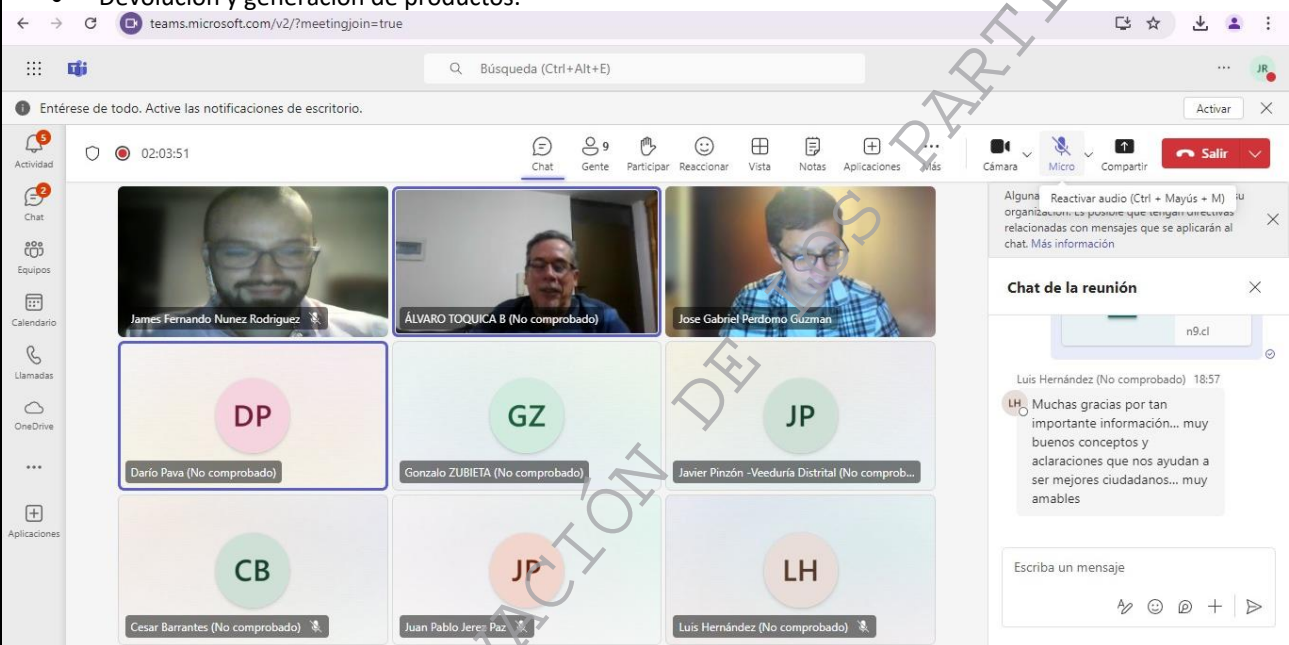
• Devolución y generación de productos.

teams.microsoft.com/v2/?meetingjoin=true

Búsqueda (Ctrl+Alt+E)

JR

Entérese de todo. Active las notificaciones de escritorio.

Activar

5
Actividad

2
Chat

Equipos

Calendario

Llamadas

OneDrive

...

Aplicaciones

02:03:51

Chat

9
Gente

Participar

Reaccionar

Vista

Notas

Aplicaciones

Más

Cámara

Micro

Compartir

Salir

Reactivar audio (Ctrl + Mayús + M)

Alguna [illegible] su organización. Es posible que tengan directivas relacionadas con mensajes que se aplicarán al chat. Más información

Chat de la reunión

n9.cl

Luis Hernández (No comprobado) 18:57

LH Muchas gracias por tan importante información... muy buenos conceptos y aclaraciones que nos ayudan a ser mejores ciudadanos... muy amables

Escriba un mensaje

James Fernando Nunez Rodriguez

ÁLVARO TOQUICA B (No comprobado)

Jose Gabriel Perdomo Guzman

DP
Darío Pava (No comprobado)

GZ
Gonzalo ZUBIETA (No comprobado)

JP
Javier Pinzón -Veeduría Distrital (No comprob...

CB
Cesar Barrantes (No comprobado)

JP
Juan Pablo Jerez Paz

LH
Luis Hernández (No comprobado)

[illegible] ACIÓN DE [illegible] PART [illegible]